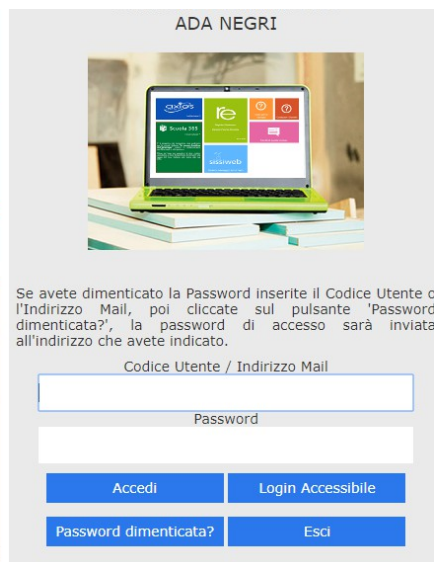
ADA NEGRI

axios
re
Scuola 365
sissiweb

Se avete dimenticato la Password inserite il Codice Utente o l'Indirizzo Mail, poi cliccate sul pulsante 'Password dimenticata?', la password di accesso sarà inviata all'indirizzo che avete indicato.

Codice Utente / Indirizzo Mail

Password

Accedi

Login Accessibile

Password dimenticata?

Esci